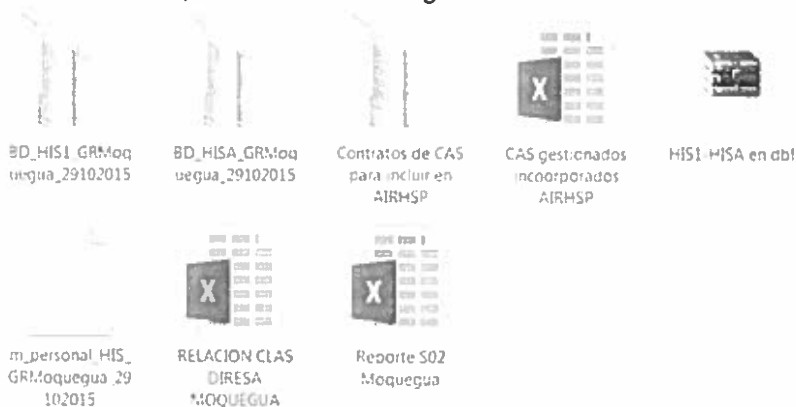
BD_HIS1_GRMoquegua_29102015

BD_HISA_GRMoquegua_29102015

Contratos de CAS para incluir en AIRHSP

CAS gestionados incoorporados AIRHSP

HIS1-HISA en dbf

m_personal_HIS_GRMoquegua_29102015

RELACION CLAS DIRESA MOQUEGUA

Reporte S02 Moquegua